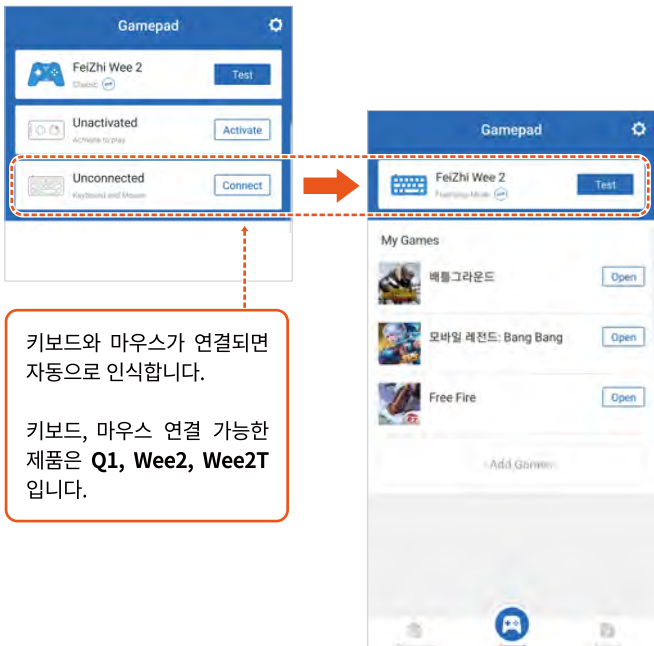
Gamepad

FeiZhi Wee 2
Classic
Test

Unactivated
Activate to play
Activate

Unconnected
Keyboard and Mouse
Connect

키보드와 마우스가 연결되면 자동으로 인식합니다.

키보드, 마우스 연결 가능한 제품은 **Q1, Wee2, Wee2T** 입니다.

Gamepad

FeiZhi Wee 2
Freemapping Mode
Test

My Games

배틀그라운드
Open

모바일 레전드: Bang Bang
Open

Free Fire
Open

Add Games